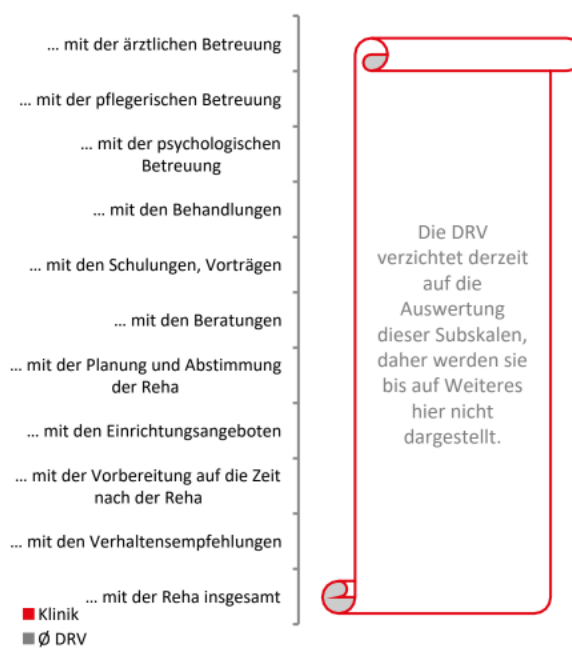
… mit der ärztlichen Betreuung

… mit der pflegerischen Betreuung

… mit der psychologischen Betreuung

… mit den Behandlungen

… mit den Schulungen, Vorträgen

… mit den Beratungen

… mit der Planung und Abstimmung der Reha

… mit den Einrichtungsangeboten

… mit der Vorbereitung auf die Zeit nach der Reha

… mit den Verhaltensempfehlungen

… mit der Reha insgesamt

Klinik

Ø DRV

Die DRV verzichtet derzeit auf die Auswertung dieser Subskalen, daher werden sie bis auf Weiteres hier nicht dargestellt.